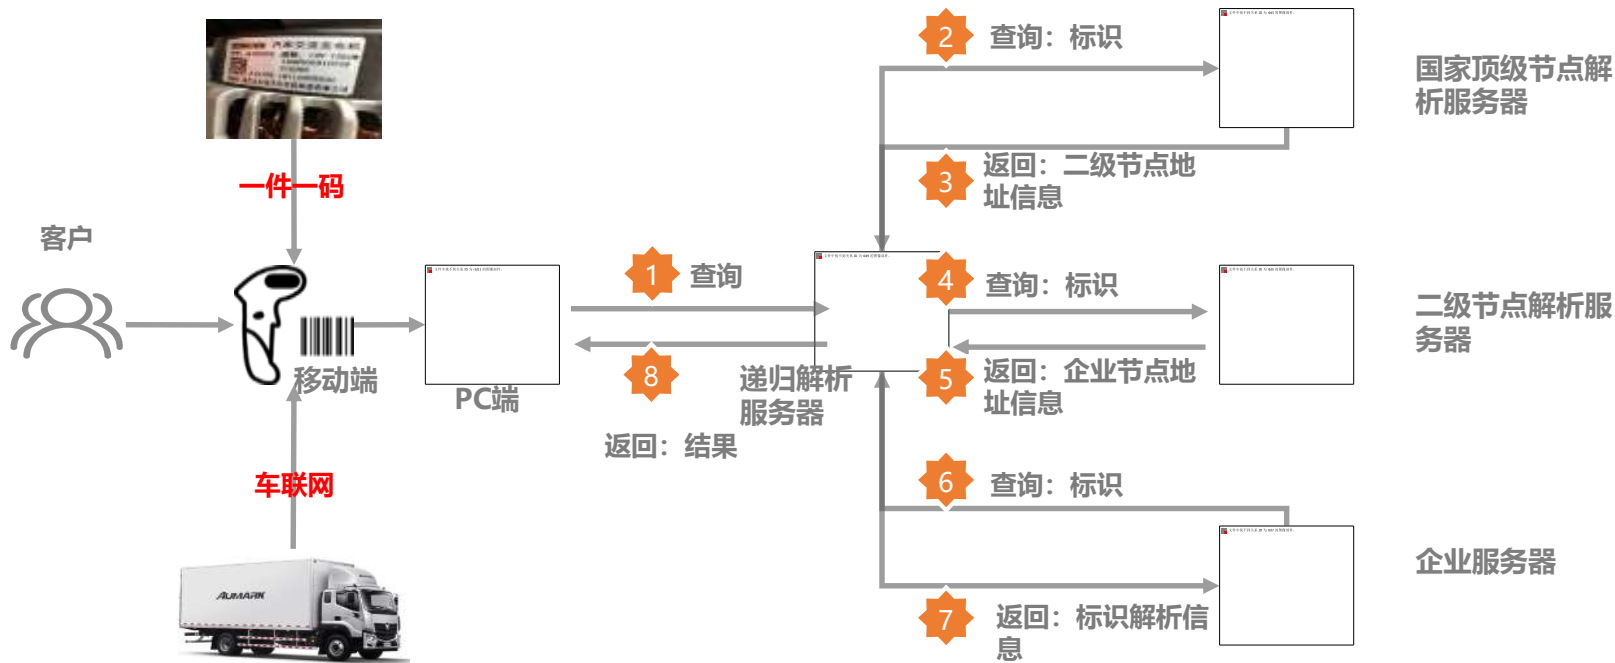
一件一码

客户

移动端

车联网

AUMARK

PC端

1 查询

8

返回：结果

递归解析服务器

2 查询：标识

3 返回：二级节点地址信息

国家顶级节点解析服务器

4 查询：标识

5 返回：企业节点地址信息

二级节点解析服务器

6 查询：标识

7 返回：标识解析信息

企业服务器